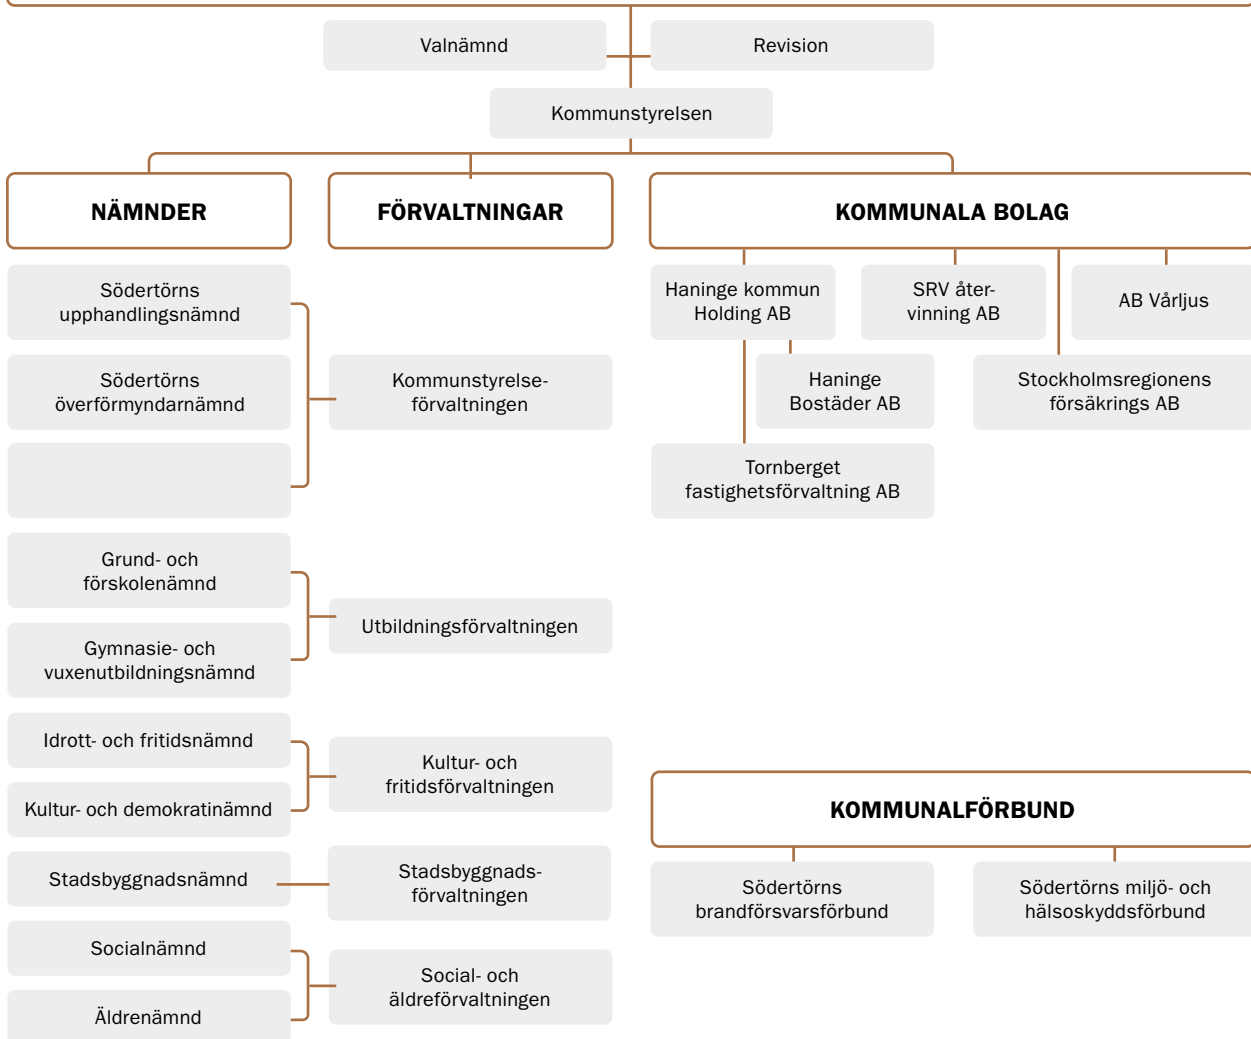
Valnämnd

Revision

Kommunstyrelsen

NÄMNDER

FÖRVALTNINGAR

KOMMUNALA BOLAG

Södertörns upphandlingsnämnd

Södertörns överförmyndarnämnd

Kommunstyrelseförvaltningen

Haninge kommun Holding AB

SRV återvinning AB

AB Vårljus

Haninge Bostäder AB

Stockholmsregionens försäkrings AB

Tornberget fastighetsförvaltning AB

Grund- och förskolenämnd

Gymnasie- och vuxenutbildningsnämnd

Utbildningsförvaltningen

Idrott- och fritidsnämnd

Kultur- och demokratinämnd

Kultur- och fritidsförvaltningen

KOMMUNALFÖRBUND

Stadsbyggnadsnämnd

Stadsbyggnadsförvaltningen

Södertörns brandförsvarsförbund

Södertörns miljö- och hälsoskyddsförbund

Socialnämnd

Äldrenämnd

Social- och äldreförvaltningen